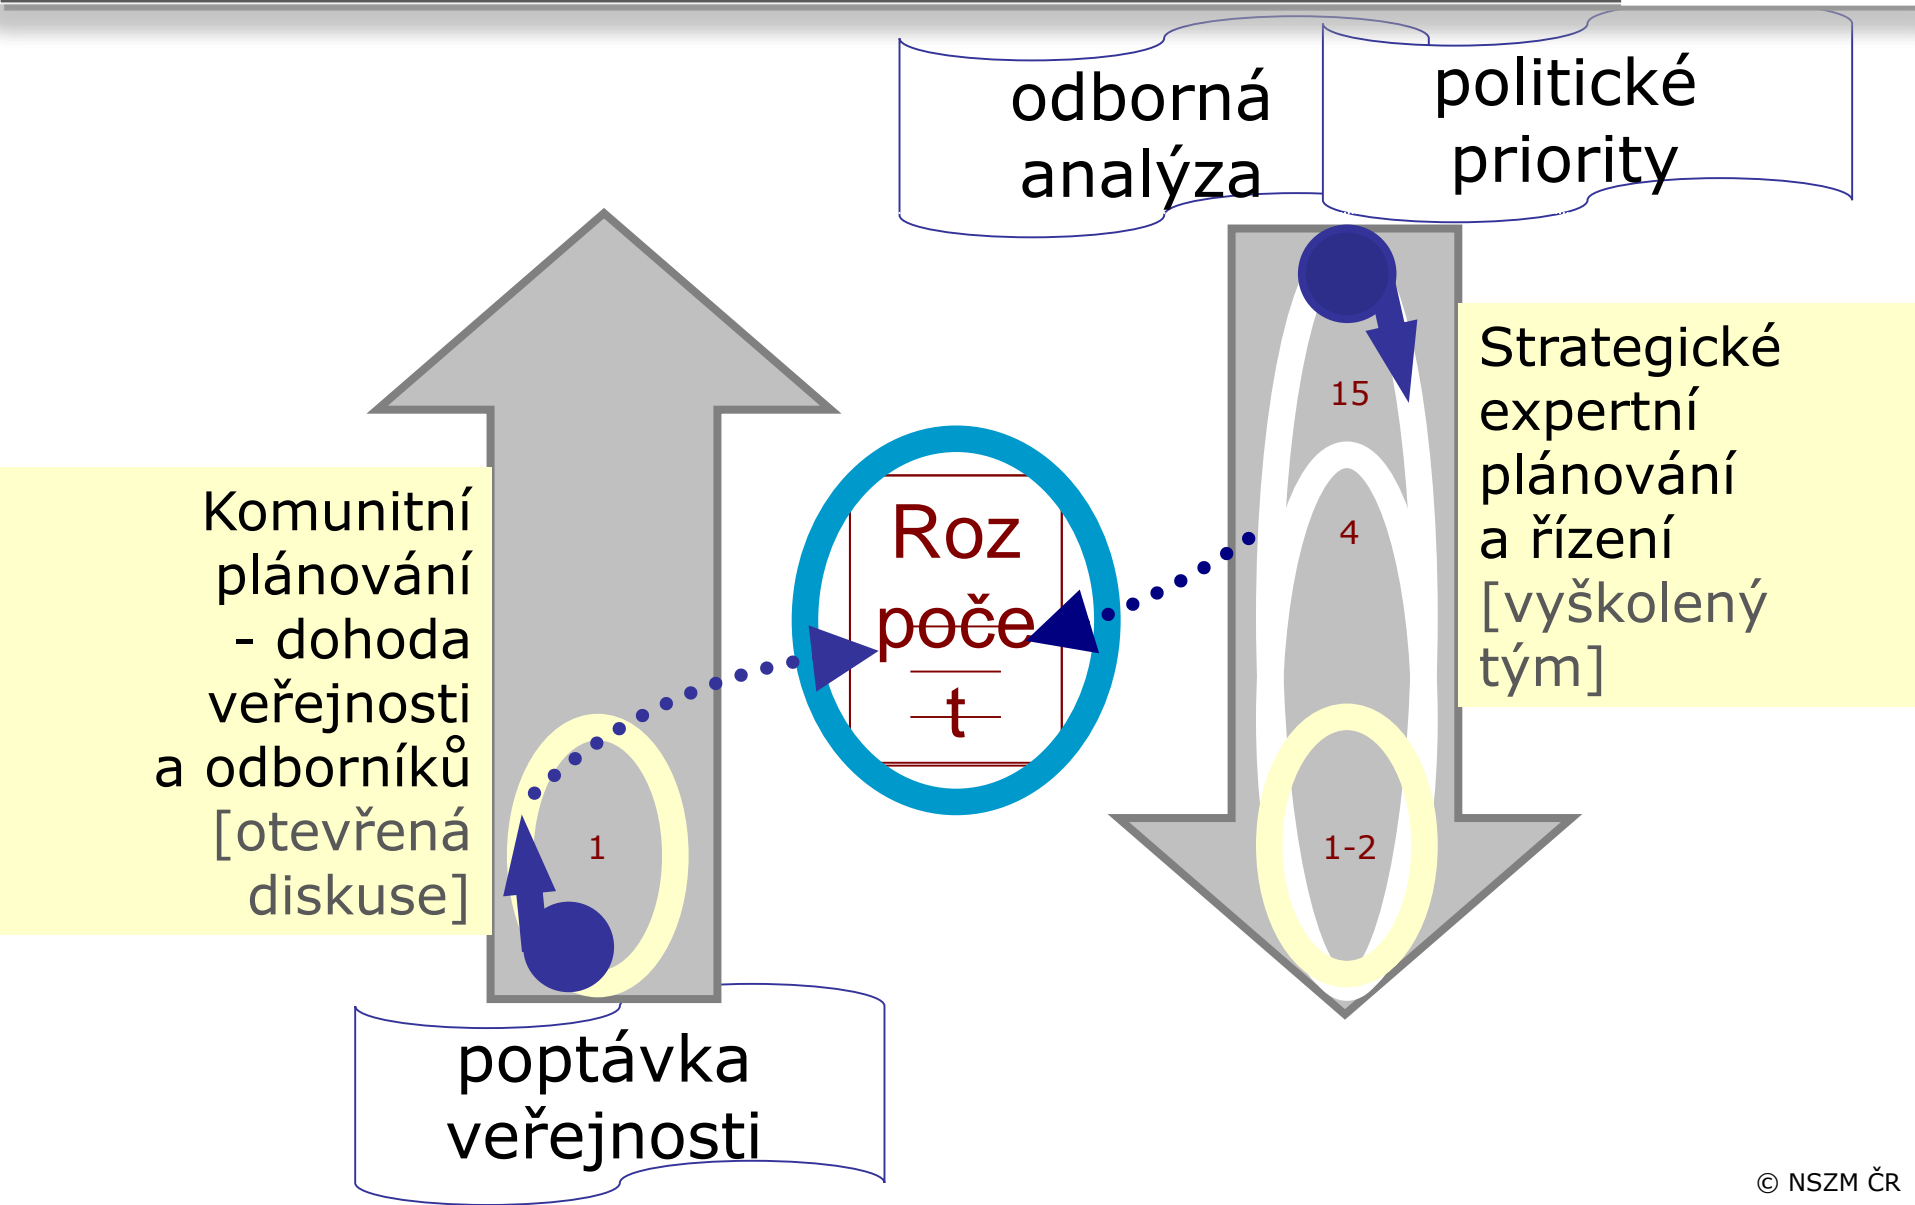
odborná analýza

politické priority

Strategické expertní plánování a řízení [vyškolený tým]

15

4

1-2

Roz poče t

Komunitní plánování - dohoda veřejnosti a odborníků [otevřená diskuse]

1

poptávka veřejnosti

© NSZM ČR